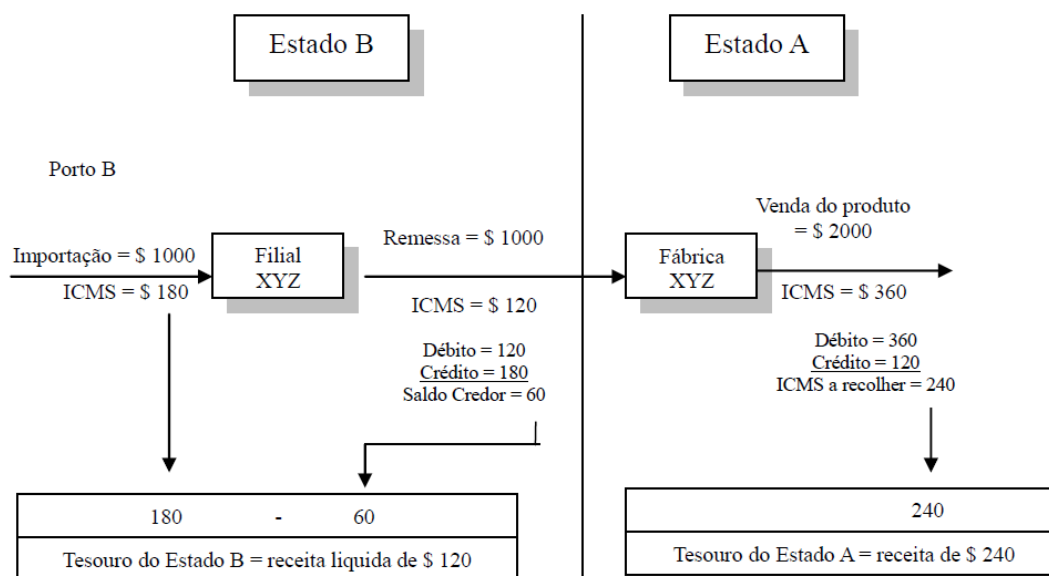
Estado B

Estado A

Porto B

Importação = \$ 1000
ICMS = \$ 180

Filial XYZ

Remessa = \$ 1000

ICMS = \$ 120

Débito = 120
Crédito = 180
Saldo Credor = 60

Fábrica XYZ

Venda do produto = \$ 2000

ICMS = \$ 360

Débito = 360
Crédito = 120
ICMS a recolher = 240

180 - 60

Tesouro do Estado B = receita liquida de \$ 120

240

Tesouro do Estado A = receita de \$ 240